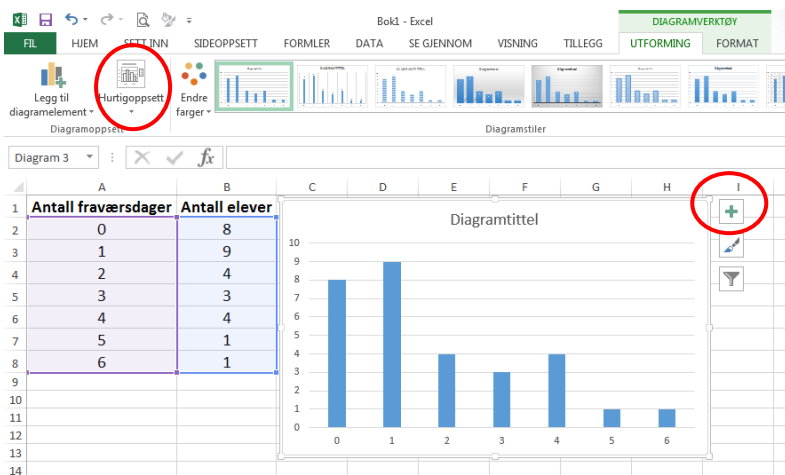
Bok1 - Excel

DIAGRAMVERKTØY

FIL HJEM SETT INN SIDEOPPSETT FORMLER DATA SE GJENNOM VISNING TILLEGG UTFORMING FORMAT

Legg til diagramelement
Hurtigoppsett
Endre farger

Diagramoppsett

Diagramstiler

Diagram 3

$f_x$

| | A | B | C | D | E | F | G | H | I |
|---|---|---|---|---|---|---|---|---|---|
| 1 | Antall fraværsdager | Antall elever | | | | | | | |
| 2 | 0 | 8 | | | | | | | |
| 3 | 1 | 9 | | | | | | | |
| 4 | 2 | 4 | | | | | | | |
| 5 | 3 | 3 | | | | | | | |
| 6 | 4 | 4 | | | | | | | |
| 7 | 5 | 1 | | | | | | | |
| 8 | 6 | 1 | | | | | | | |
| 9 | | | | | | | | | |
| 10 | | | | | | | | | |
| 11 | | | | | | | | | |
| 12 | | | | | | | | | |
| 13 | | | | | | | | | |
| 14 | | | | | | | | | |

Diagramtittel

10
9
8
7
6
5
4
3
2
1
0

0 1 2 3 4 5 6